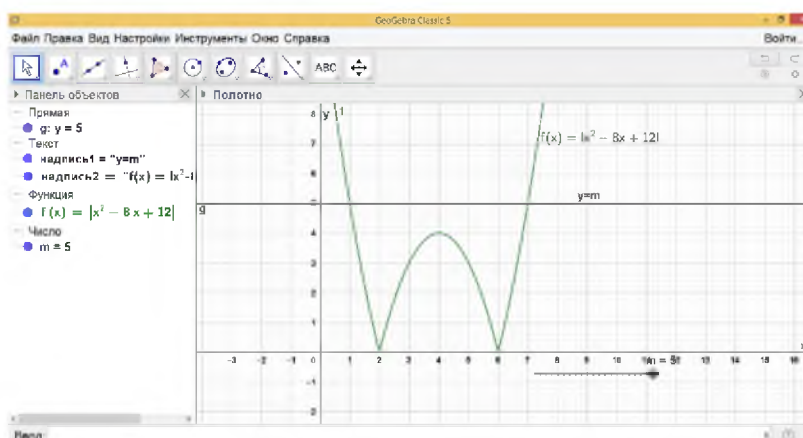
GeoGebra Classic 5

Файл Правка Вид Настройки Инструменты Окно Справка

Войти

ABC

Панель объектов

Полотно

Прямая

g: y = 5

Текст

надпись1 = "y=m"

надпись2 = "f(x) = |x$^2$-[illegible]

Функция

$f(x) = |x^2 - 8x + 12|$

Число

m = 5

$f(x) = |x^2 - 8x + 12|$

y=m

y

g

8

7

6

4

3

2

1

-1

-2

-3

-2

-1

0

1

2

3

4

5

6

7

8

9

10

m = 5

12

13

14

15

16

Ввод